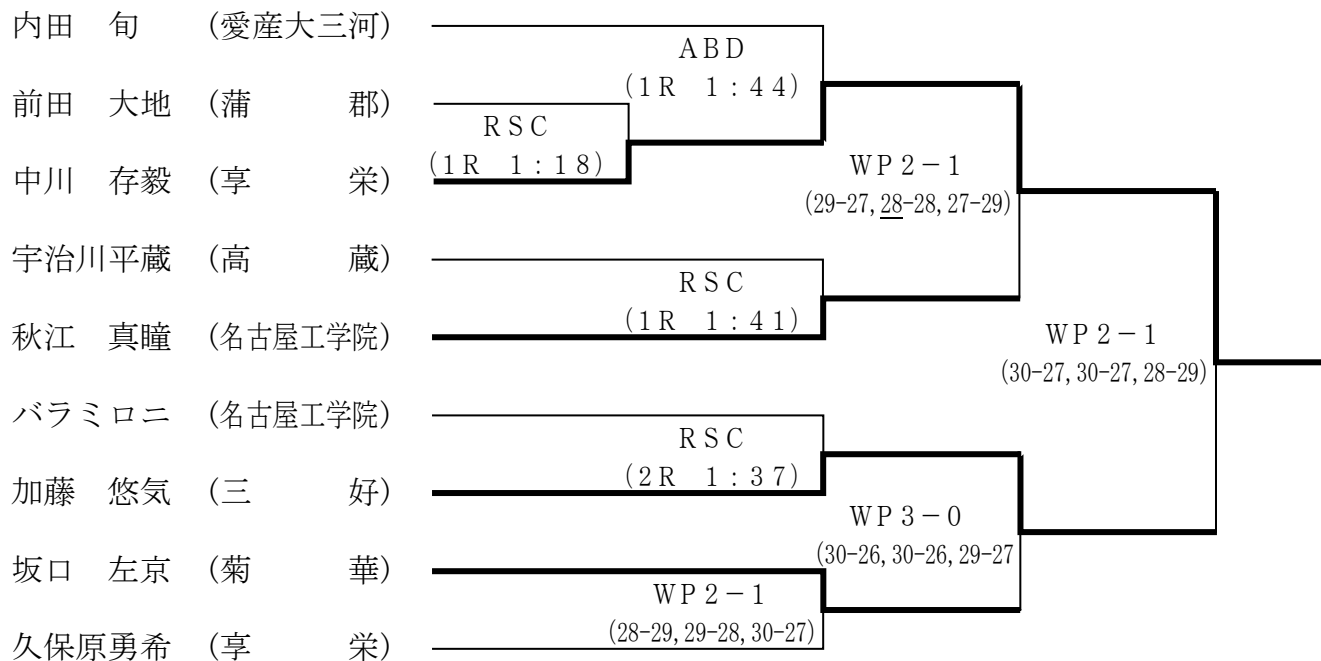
内田　旬　（愛産大三河）
前田　大地　（蒲　　郡）
中川　存毅　（享　　栄）
宇治川平蔵　（高　　蔵）
秋江　真瞳　（名古屋工学院）
バラミロニ　（名古屋工学院）
加藤　悠気　（三　　好）
坂口　左京　（菊　　華）
久保原勇希　（享　　栄）

ABD
（1R　1：44）

RSC
（1R　1：18）

WP 2－1
(29-27, 28-28, 27-29)

RSC
（1R　1：41）

WP 2－1
(30-27, 30-27, 28-29)

RSC
（2R　1：37）

WP 3－0
(30-26, 30-26, 29-27

WP 2－1
(28-29, 29-28, 30-27)